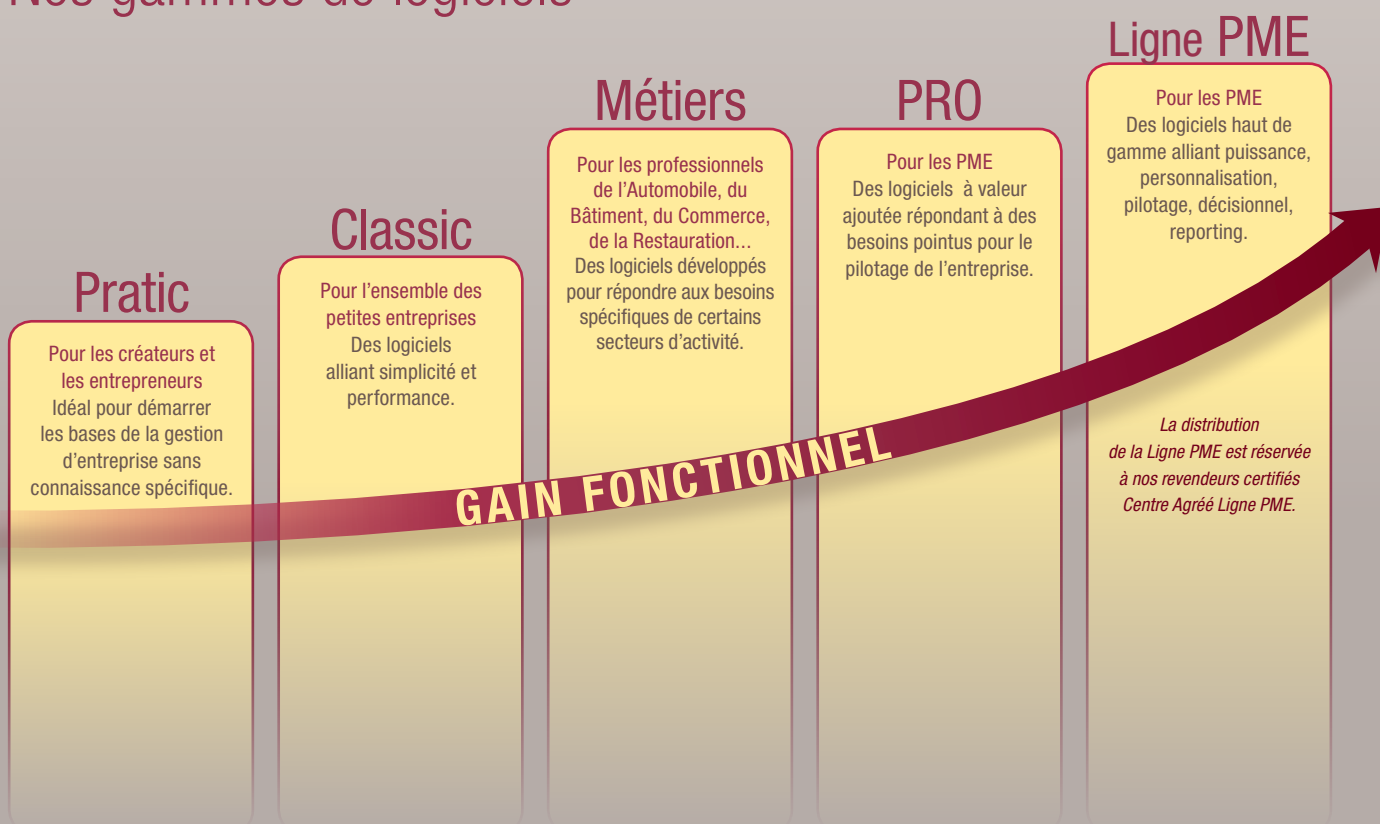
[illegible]

Pratic

Pour les créateurs et les entrepreneurs
Idéal pour démarrer les bases de la gestion d'entreprise sans connaissance spécifique.

Classic

Pour l'ensemble des petites entreprises
Des logiciels alliant simplicité et performance.

Métiers

Pour les professionnels de l'Automobile, du Bâtiment, du Commerce, de la Restauration...
Des logiciels développés pour répondre aux besoins spécifiques de certains secteurs d'activité.

PRO

Pour les PME
Des logiciels à valeur ajoutée répondant à des besoins pointus pour le pilotage de l'entreprise.

Ligne PME

Pour les PME
Des logiciels haut de gamme alliant puissance, personnalisation, pilotage, décisionnel, reporting.

La distribution de la Ligne PME est réservée à nos revendeurs certifiés Centre Agréé Ligne PME.

GAIN FONCTIONNEL